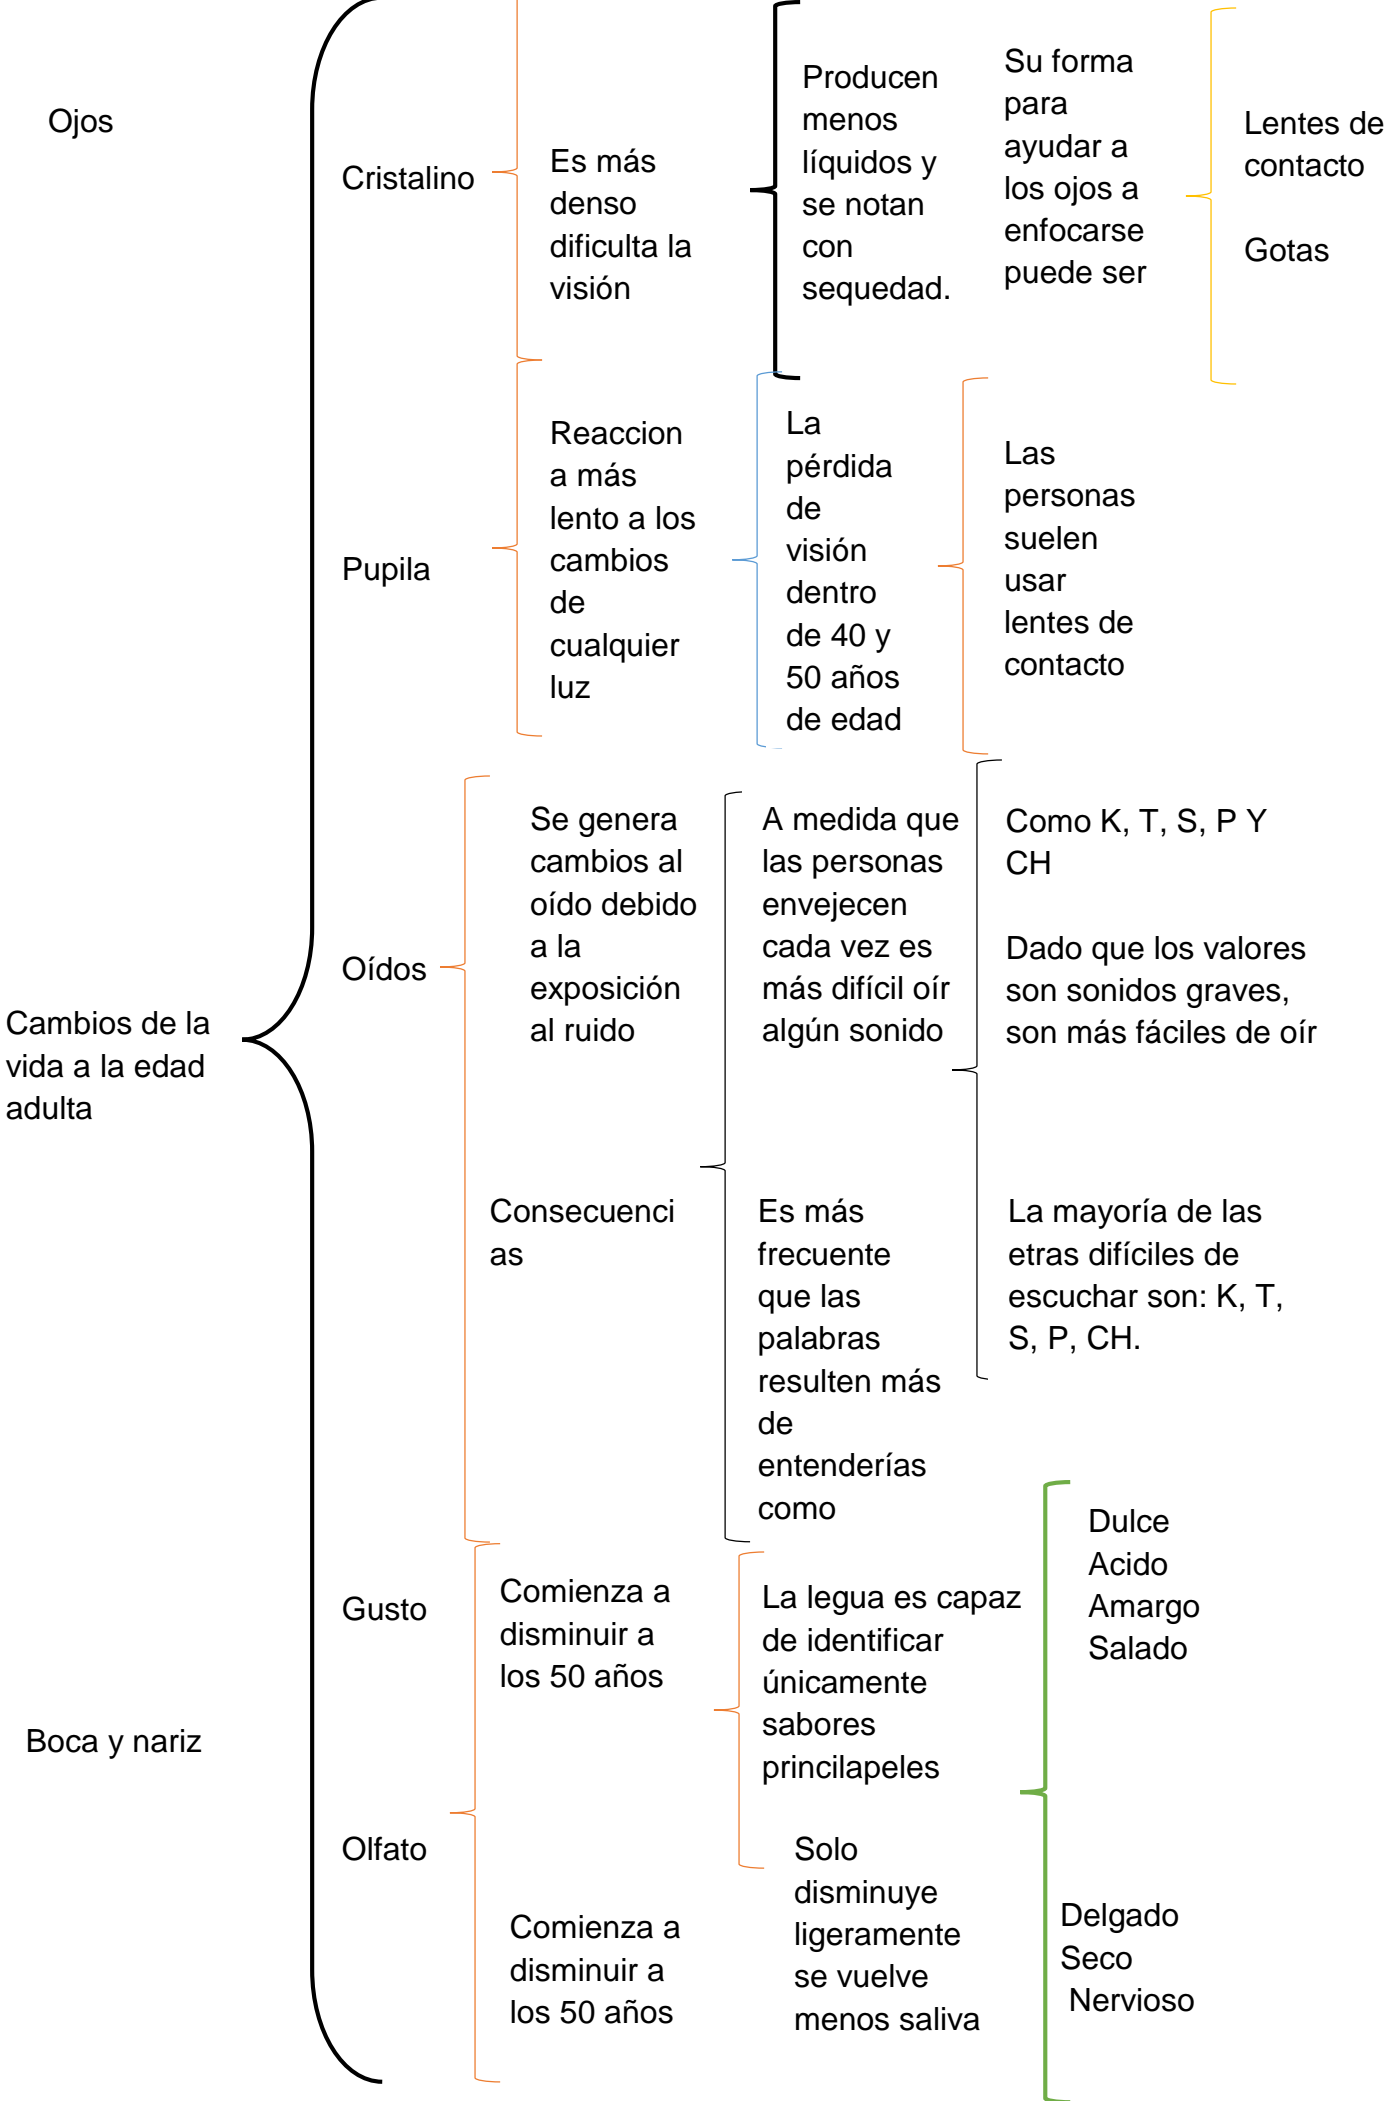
Ojos

Cambios de la vida a la edad adulta

Boca y nariz

Cristalino

Es más denso dificulta la visión

Producen menos líquidos y se notan con sequedad.

Su forma para ayudar a los ojos a enfocarse puede ser

Lentes de contacto

Gotas

Pupila

Reaccion a más lento a los cambios de cualquier luz

La pérdida de visión dentro de 40 y 50 años de edad

Las personas suelen usar lentes de contacto

Oídos

Se genera cambios al oído debido a la exposición al ruido

A medida que las personas envejecen cada vez es más difícil oír algún sonido

Como K, T, S, P Y CH

Dado que los valores son sonidos graves, son más fáciles de oír

Consecuencias

Es más frecuente que las palabras resulten más de entenderías como

La mayoría de las etras difíciles de escuchar son: K, T, S, P, CH.

Gusto

Comienza a disminuir a los 50 años

La legua es capaz de identificar únicamente sabores principalepeles

Dulce
Acido
Amargo
Salado

Olfato

Comienza a disminuir a los 50 años

Solo disminuye ligeramente se vuelve menos saliva

Delgado
Seco
Nervioso